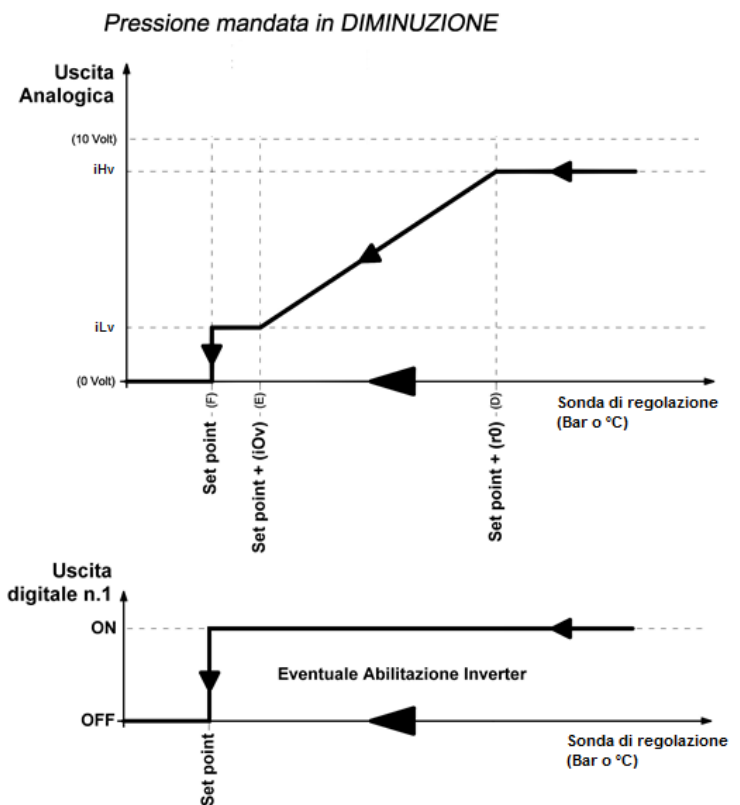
Pressione mandata in DIMINUZIONE

Uscita Analogica

(10 Volt)
iHv
iLv
(0 Volt)

(F)
(E)
(D)

Set point
Set point + (iOv)
Set point + (r0)

Sonda di regolazione (Bar o °C)

Uscita digitale n.1

ON
OFF

Eventuale Abilitazione Inverter

Set point

Sonda di regolazione (Bar o °C)